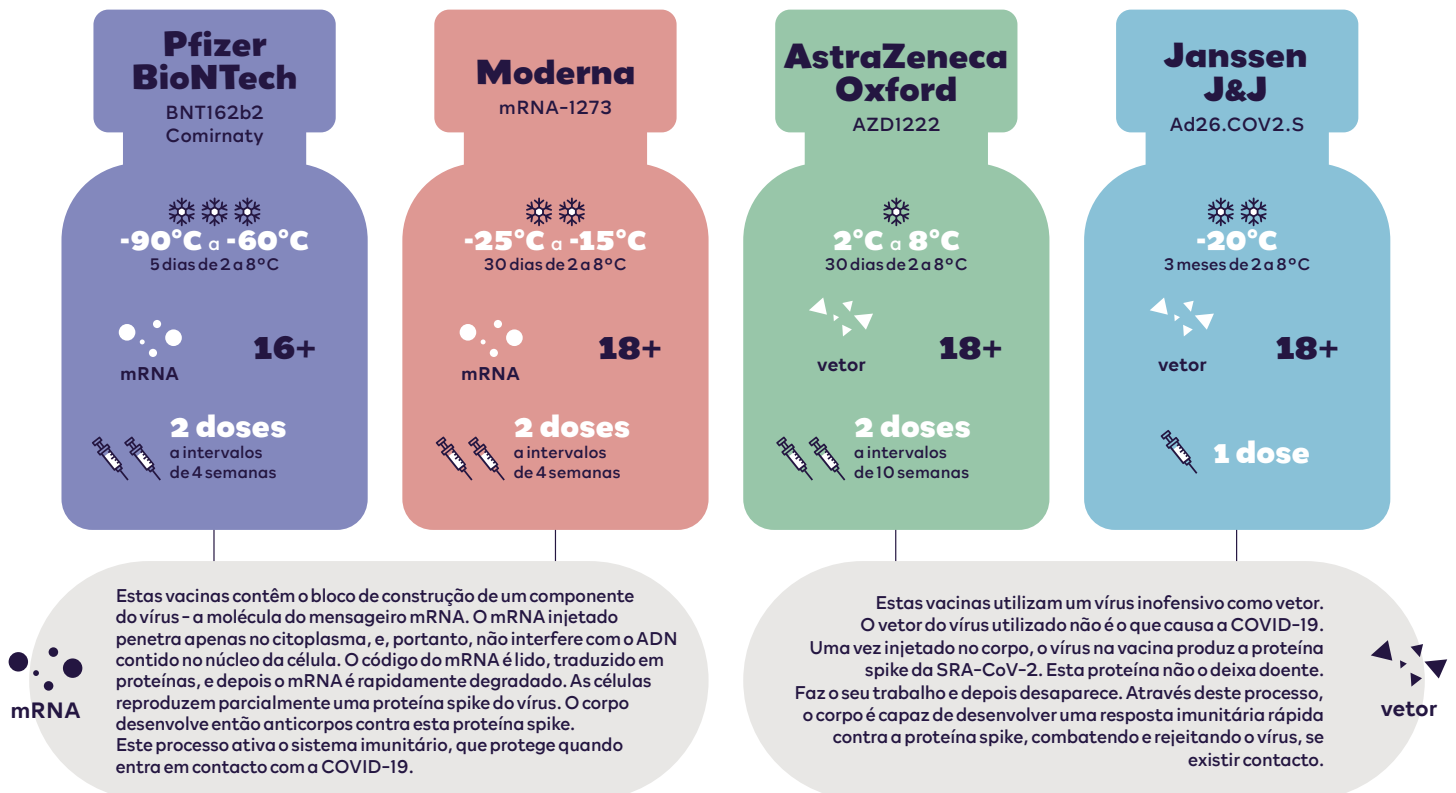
Pfizer BioNTech
BNT162b2
Comirnaty

-90°C a -60°C
5 dias de 2 a 8°C

mRNA
16+

2 doses
a intervalos de 4 semanas

Moderna
mRNA-1273

-25°C a -15°C
30 dias de 2 a 8°C

mRNA
18+

2 doses
a intervalos de 4 semanas

AstraZeneca Oxford
AZD1222

2°C a 8°C
30 dias de 2 a 8°C

vetor
18+

2 doses
a intervalos de 10 semanas

Janssen J&J
Ad26.COV2.S

-20°C
3 meses de 2 a 8°C

vetor
18+

1 dose

mRNA

Estas vacinas contêm o bloco de construção de um componente do vírus - a molécula do mensageiro mRNA. O mRNA injetado penetra apenas no citoplasma, e, portanto, não interfere com o ADN contido no núcleo da célula. O código do mRNA é lido, traduzido em proteínas, e depois o mRNA é rapidamente degradado. As células reproduzem parcialmente uma proteína spike do vírus. O corpo desenvolve então anticorpos contra esta proteína spike. Este processo ativa o sistema imunitário, que protege quando entra em contacto com a COVID-19.

Estas vacinas utilizam um vírus inofensivo como vetor. O vetor do vírus utilizado não é o que causa a COVID-19. Uma vez injetado no corpo, o vírus na vacina produz a proteína spike da SRA-CoV-2. Esta proteína não o deixa doente. Faz o seu trabalho e depois desaparece. Através deste processo, o corpo é capaz de desenvolver uma resposta imunitária rápida contra a proteína spike, combatendo e rejeitando o vírus, se existir contacto.

vetor